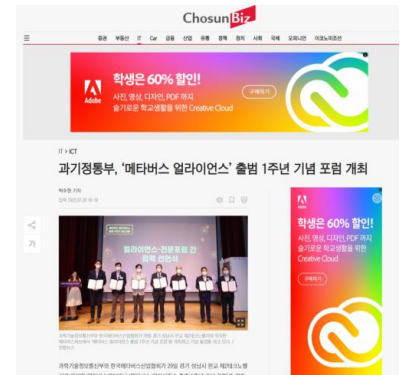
ChosunBiz

증권 부동산 IT Car 금융 산업 유통 정책 정치 사회 국제 오피니언 이코노믹리뷰

Adobe

학생은 60% 할인!

사진, 영상, 디자인, PDF 까지 슬기로운 학교생활을 위한 Creative Cloud

구매하기

IT > ICT

과기정통부, '메타버스 얼라이언스' 출범 1주년 기념 포럼 개최

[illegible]

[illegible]

가

얼라이언스-전문포럼 간 협력 선언식

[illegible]

과학기술정보통신부와 한국메타버스산업협회가 29일 경기 성남시 판교 제2테크노밸리 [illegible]

Adobe

학생은 60% 할인!

사진, 영상, 디자인, PDF 까지 슬기로운 학교생활을 위한 Creative Cloud

구매하기